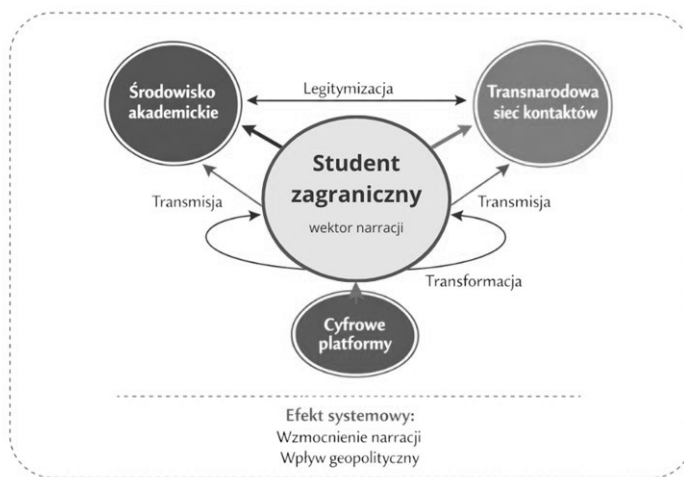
Środowisko akademickie

Legitymizacja

Transnarodowa sieć kontaktów

Student zagraniczny

wektor narracji

Transmisja

Transmisja

Transformacja

Cyfrowe platformy

Efekt systemowy:
Wzmocnienie narracji
Wpływ geopolityczny